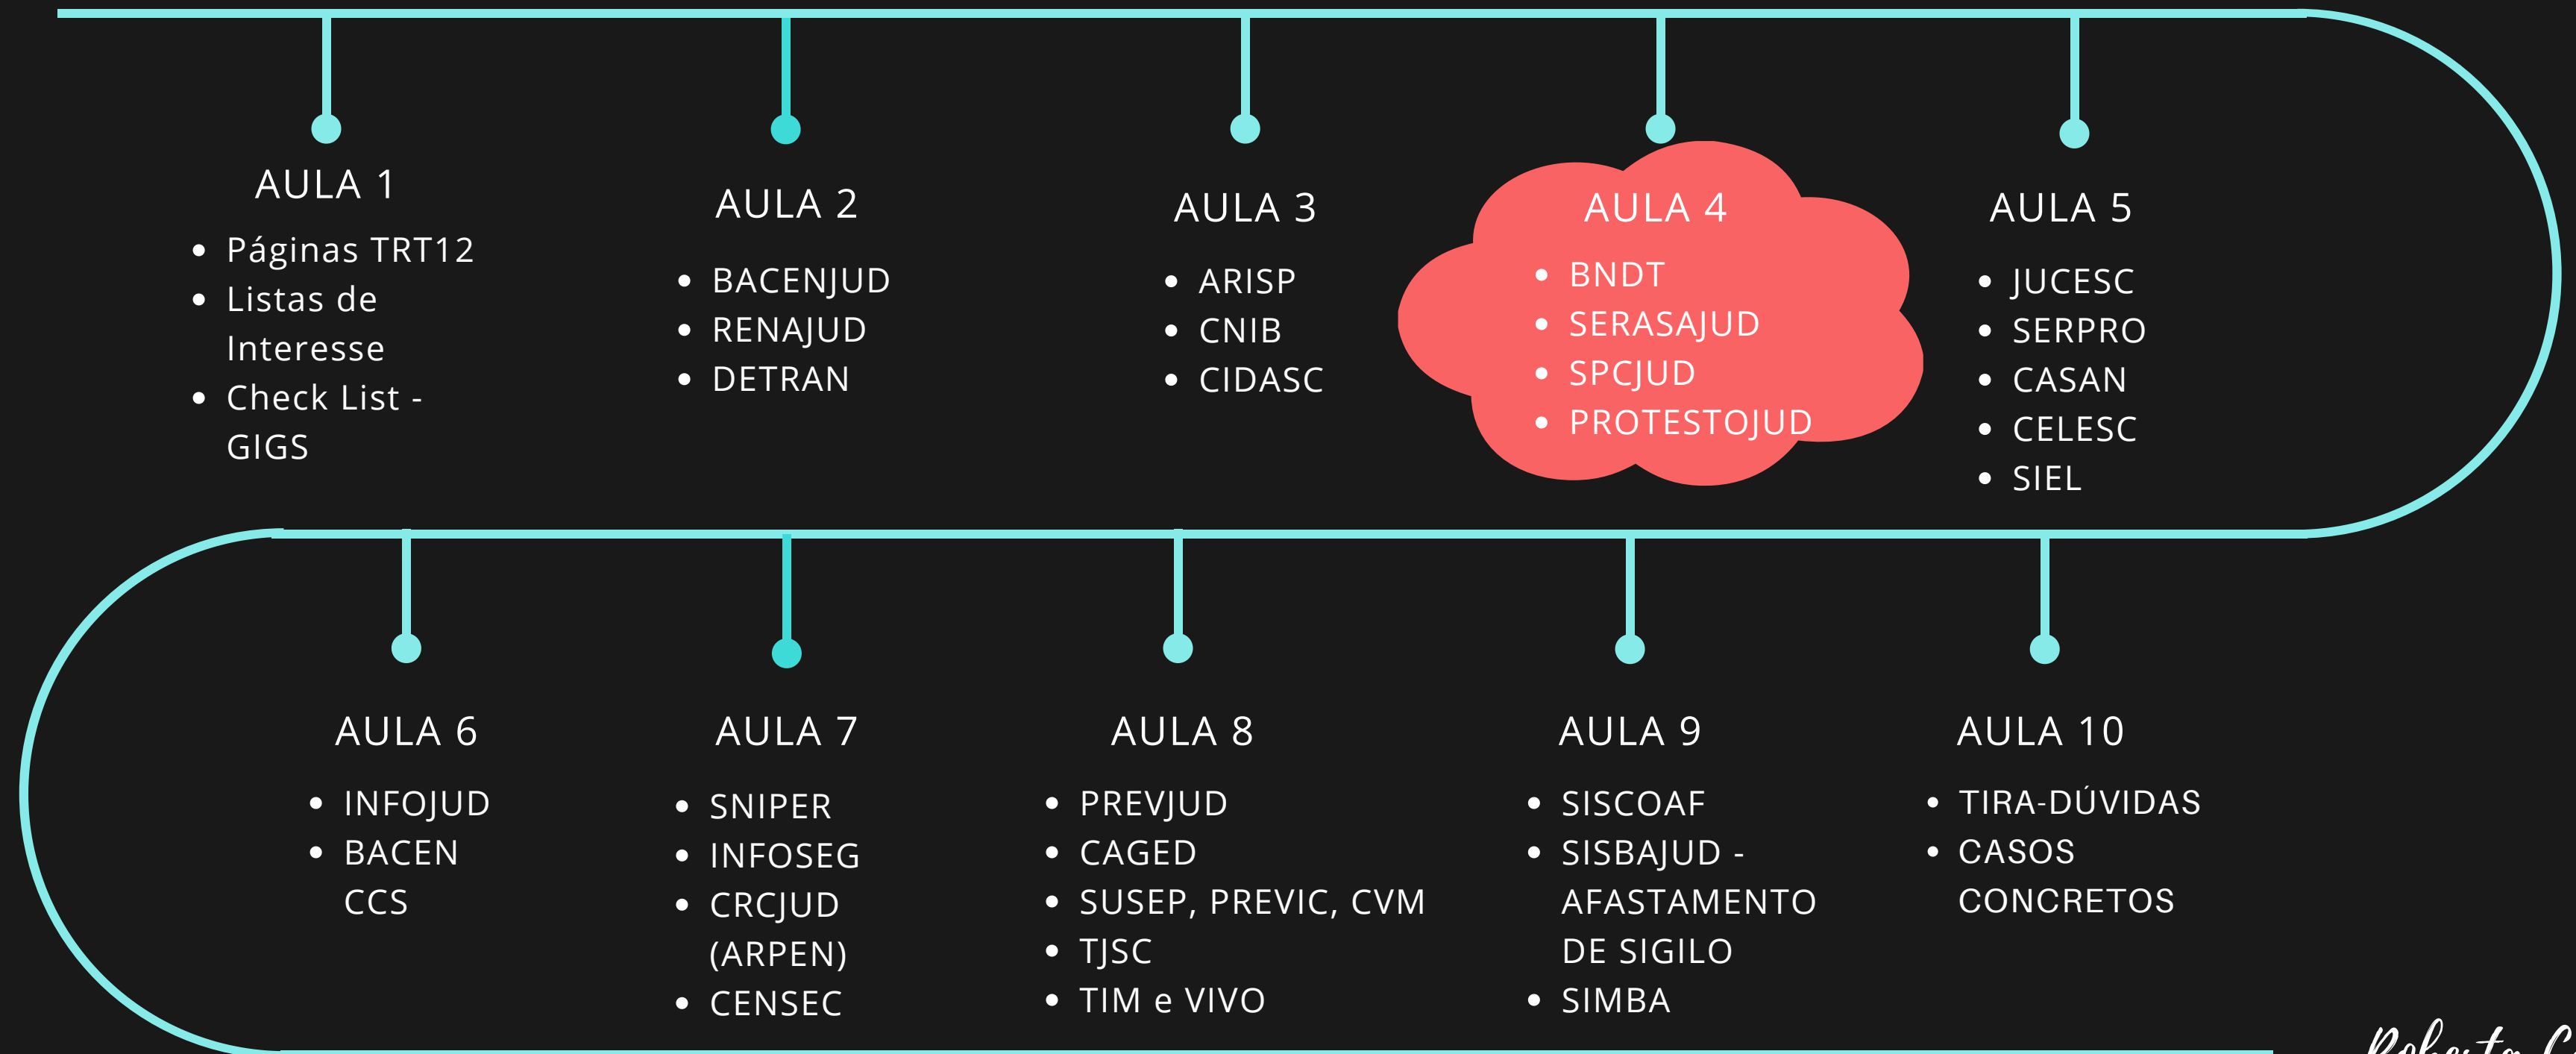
AULA 1

- Páginas TRT12
- Listas de Interesse
- Check List - GIGS

AULA 2

- BACENJUD
- RENAJUD
- DETRAN

AULA 3

- ARISP
- CNIB
- CIDASC

AULA 4

- BNDT
- SERASAJUD
- SPCJUD
- PROTESTOJUD

AULA 5

- JUCESC
- SERPRO
- CASAN
- CELESC
- SIEL

AULA 6

- INFOJUD
- BACEN CCS

AULA 7

- SNIPER
- INFOSEG
- CRCJUD (ARPEN)
- CENSEC

AULA 8

- PREVJUD
- CAGED
- SUSEP, PREVIC, CVM
- TJSC
- TIM e VIVO

AULA 9

- SISCOAF
- SISBAJUD - AFASTAMENTO DE SIGILO
- SIMBA

AULA 10

- TIRA-DÚVIDAS
- CASOS CONCRETOS

Roberta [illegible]